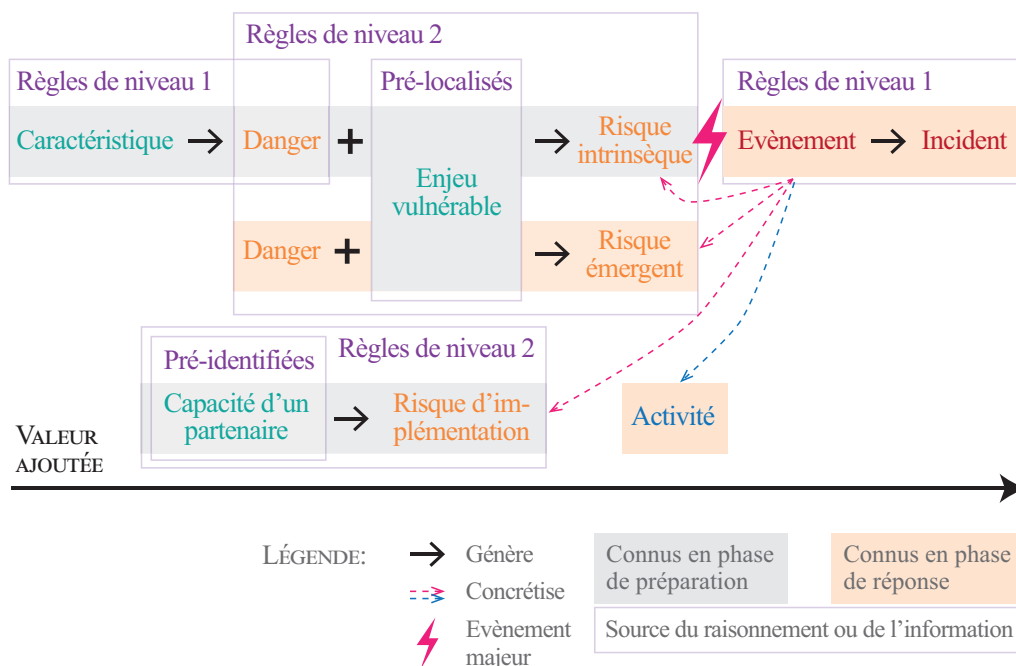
Règles de niveau 2

Règles de niveau 1

Caractéristique → Danger +

Pré-localisés

Enjeu vulnérable

→ Risque intrinsèque

Règles de niveau 1

Evènement → Incident

Danger +

→ Risque émergent

Pré-identifiées

Règles de niveau 2

Capacité d'un partenaire → Risque d'implémentation

Activité

VALEUR AJOUTÉE

LÉGENDE:

Génère

Concrétise

Evènement majeur

Connus en phase de préparation

Connus en phase de réponse

Source du raisonnement ou de l'information